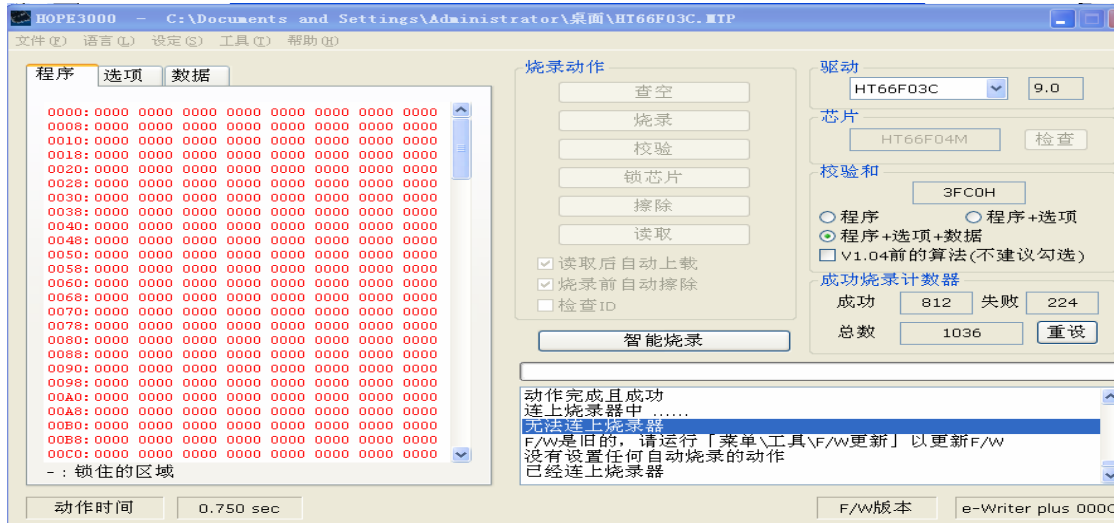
HOPE3000 - C:\Documents and Settings\Administrator\桌面\HT66F03C.MTP

文件(F) 语言(L) 设定(S) 工具(T) 帮助(H)

程序 选项 数据

| | | | | | | | | |
|---|---|---|---|---|---|---|---|---|
| 0000: | 0000 | 0000 | 0000 | 0000 | 0000 | 0000 | 0000 | 0000 |
| 0008: | 0000 | 0000 | 0000 | 0000 | 0000 | 0000 | 0000 | 0000 |
| 0010: | 0000 | 0000 | 0000 | 0000 | 0000 | 0000 | 0000 | 0000 |
| 0018: | 0000 | 0000 | 0000 | 0000 | 0000 | 0000 | 0000 | 0000 |
| 0020: | 0000 | 0000 | 0000 | 0000 | 0000 | 0000 | 0000 | 0000 |
| 0028: | 0000 | 0000 | 0000 | 0000 | 0000 | 0000 | 0000 | 0000 |
| 0030: | 0000 | 0000 | 0000 | 0000 | 0000 | 0000 | 0000 | 0000 |
| 0038: | 0000 | 0000 | 0000 | 0000 | 0000 | 0000 | 0000 | 0000 |
| 0040: | 0000 | 0000 | 0000 | 0000 | 0000 | 0000 | 0000 | 0000 |
| 0048: | 0000 | 0000 | 0000 | 0000 | 0000 | 0000 | 0000 | 0000 |
| 0050: | 0000 | 0000 | 0000 | 0000 | 0000 | 0000 | 0000 | 0000 |
| 0058: | 0000 | 0000 | 0000 | 0000 | 0000 | 0000 | 0000 | 0000 |
| 0060: | 0000 | 0000 | 0000 | 0000 | 0000 | 0000 | 0000 | 0000 |
| 0068: | 0000 | 0000 | 0000 | 0000 | 0000 | 0000 | 0000 | 0000 |
| 0070: | 0000 | 0000 | 0000 | 0000 | 0000 | 0000 | 0000 | 0000 |
| 0078: | 0000 | 0000 | 0000 | 0000 | 0000 | 0000 | 0000 | 0000 |
| 0080: | 0000 | 0000 | 0000 | 0000 | 0000 | 0000 | 0000 | 0000 |
| 0088: | 0000 | 0000 | 0000 | 0000 | 0000 | 0000 | 0000 | 0000 |
| 0090: | 0000 | 0000 | 0000 | 0000 | 0000 | 0000 | 0000 | 0000 |
| 0098: | 0000 | 0000 | 0000 | 0000 | 0000 | 0000 | 0000 | 0000 |
| 00A0: | 0000 | 0000 | 0000 | 0000 | 0000 | 0000 | 0000 | 0000 |
| 00A8: | 0000 | 0000 | 0000 | 0000 | 0000 | 0000 | 0000 | 0000 |
| 00B0: | 0000 | 0000 | 0000 | 0000 | 0000 | 0000 | 0000 | 0000 |
| 00B8: | 0000 | 0000 | 0000 | 0000 | 0000 | 0000 | 0000 | 0000 |
| 00C0: | 0000 | 0000 | 0000 | 0000 | 0000 | 0000 | 0000 | 0000 |

-: 锁住的区域

烧录动作
查空
烧录
校验
锁芯片
擦除
读取
读取后自动上载
烧录前自动擦除
检查ID
智能烧录

驱动
HT66F03C
9.0
芯片
HT66F04M
检查
校验和
3FC0H
程序
程序+选项
程序+选项+数据
V1.04前的算法(不建议勾选)
成功烧录计数器
成功 812 失败 224
总数 1036 重设

动作完成且成功
连上烧录器中 ......
无法连上烧录器
F/W是旧的, 请运行「菜单\工具\F/W更新」以更新F/W
没有设置任何自动烧录的动作
已经连上烧录器

动作时间 0.750 sec F/W版本 e-Writer plus 000C